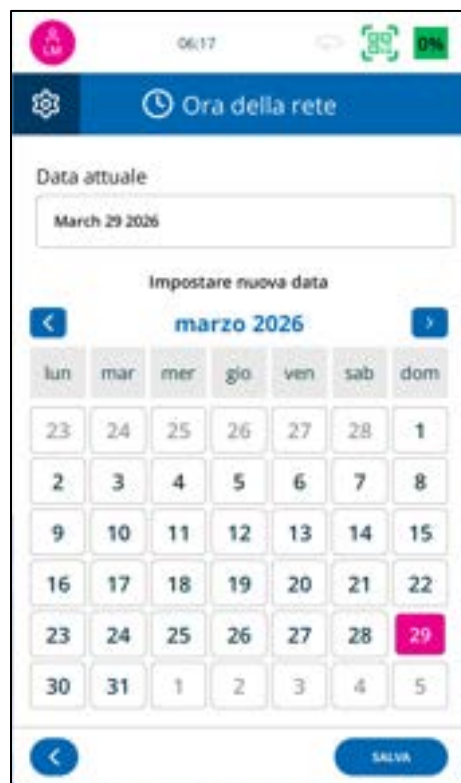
LM

06:17

0%

Ora della rete

Data attuale

March 29 2026

Impostare nuova data

marzo 2026

| lun | mar | mer | gio | ven | sab | dom |
|---|---|---|---|---|---|---|
| 23 | 24 | 25 | 26 | 27 | 28 | 1 |
| 2 | 3 | 4 | 5 | 6 | 7 | 8 |
| 9 | 10 | 11 | 12 | 13 | 14 | 15 |
| 16 | 17 | 18 | 19 | 20 | 21 | 22 |
| 23 | 24 | 25 | 26 | 27 | 28 | 29 |
| 30 | 31 | 1 | 2 | 3 | 4 | 5 |

SALVA